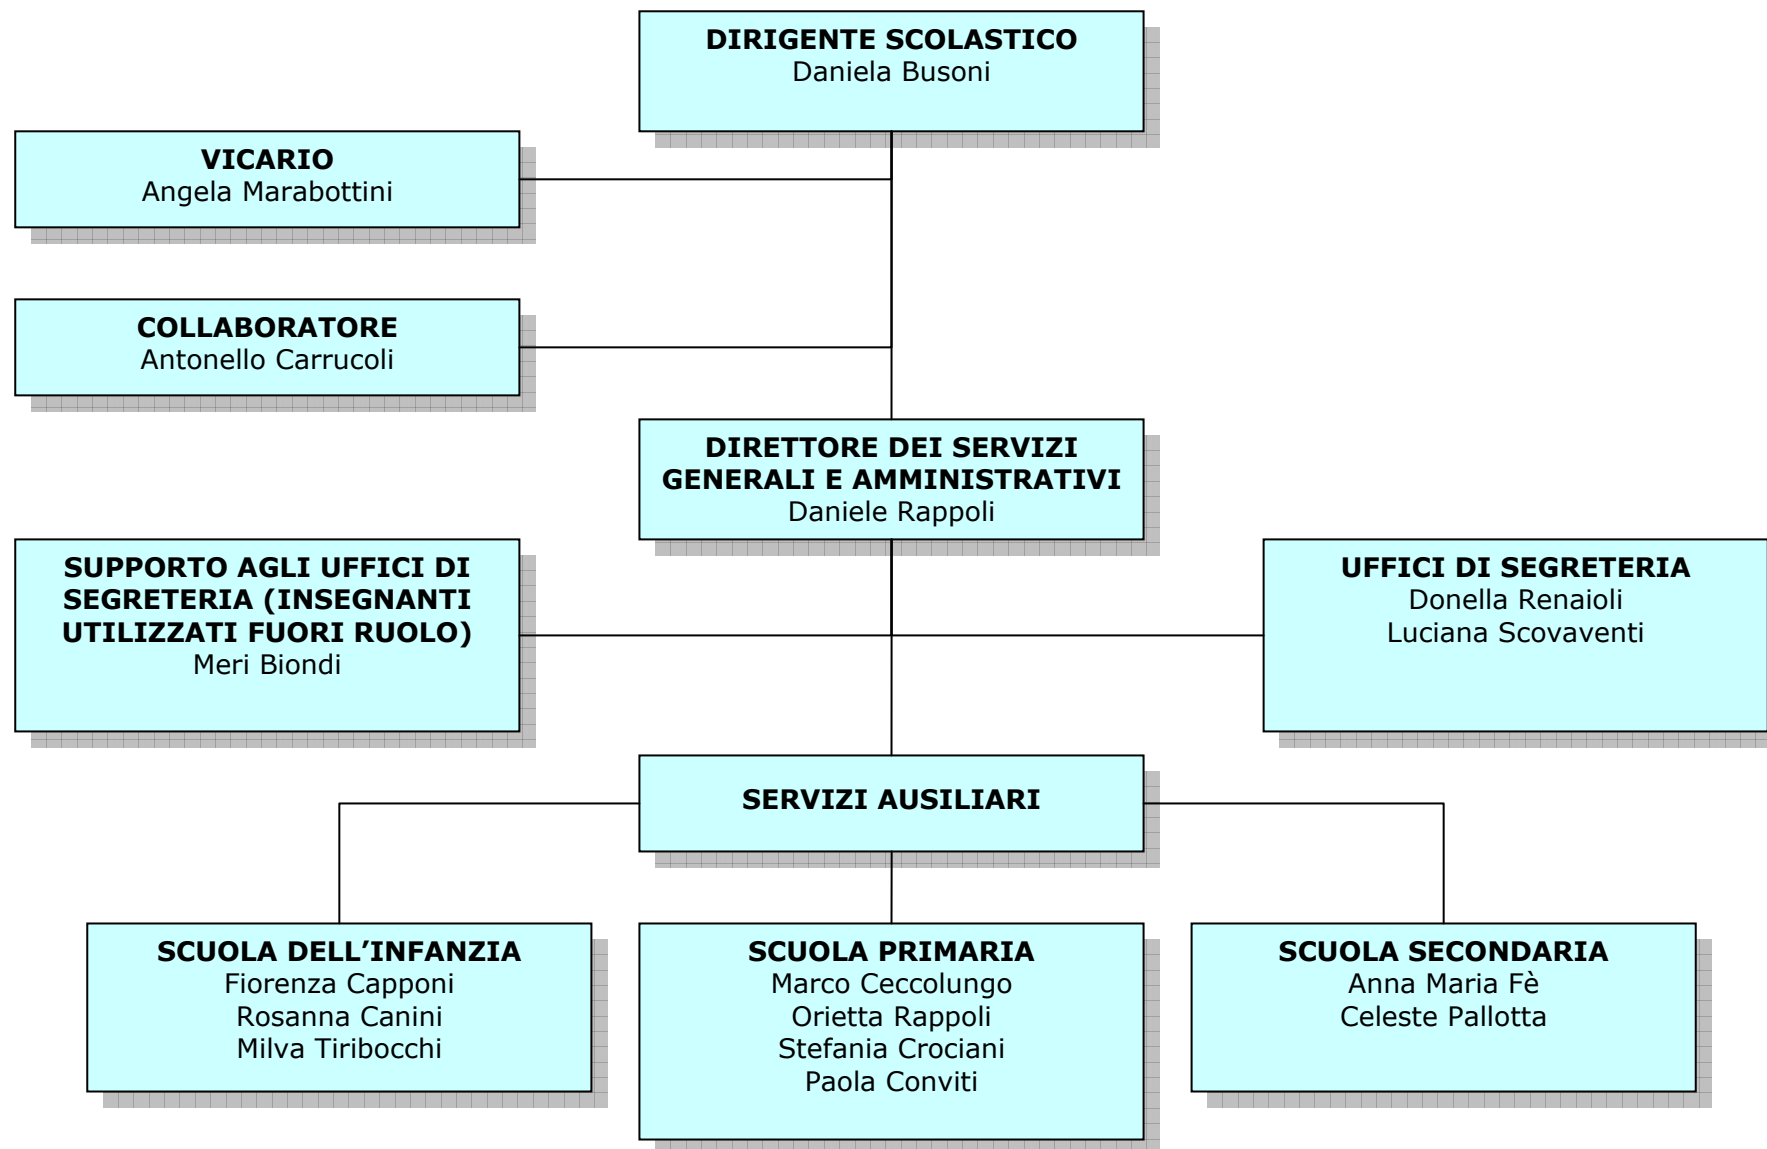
**DIRIGENTE SCOLASTICO**
Daniela Busoni

**VICARIO**
Angela Marabottini

**COLLABORATORE**
Antonello Carrucoli

**DIRETTORE DEI SERVIZI GENERALI E AMMINISTRATIVI**
Daniele Rappoli

**SUPPORTO AGLI UFFICI DI SEGRETERIA (INSEGNANTI UTILIZZATI FUORI RUOLO)**
Meri Biondi

**UFFICI DI SEGRETERIA**
Donella Renaioli
Luciana Scovaventi

**SERVIZI AUSILIARI**

**SCUOLA DELL'INFANZIA**
Fiorenza Capponi
Rosanna Canini
Milva Tiribocchi

**SCUOLA PRIMARIA**
Marco Ceccolungo
Orietta Rappoli
Stefania Crociani
Paola Conviti

**SCUOLA SECONDARIA**
Anna Maria Fè
Celeste Pallotta